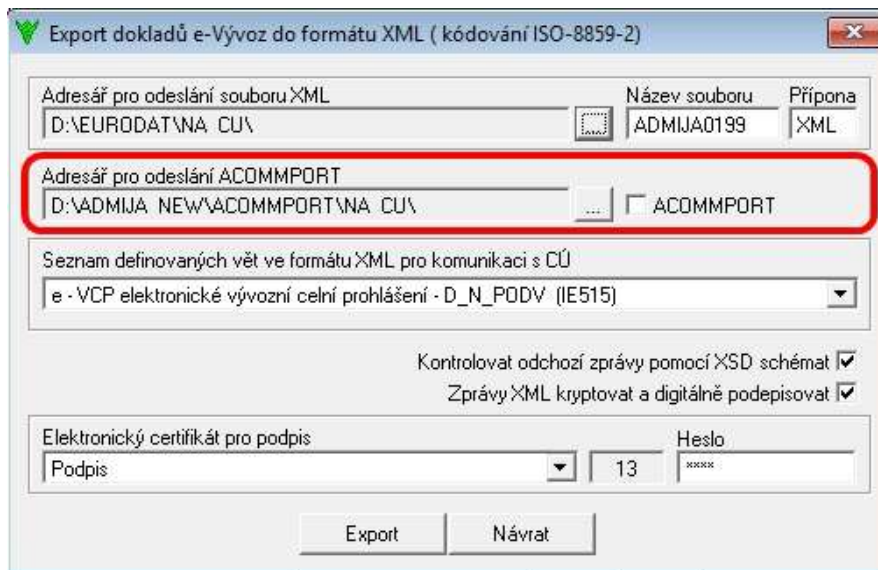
Export dokladů e-Vývoz do formátu XML ( kódování ISO-8859-2)

Adresář pro odeslání souboru XML
D:\EURODAT\NA CU\
...
Název souboru
ADMIJA0199
Přípona
XML

Adresář pro odeslání ACOMMPORT
D:\ADMIJA NEW\ACOMMPORT\NA CU\
...
ACOMMPORT

Seznam definovaných vět ve formátu XML pro komunikaci s CÚ
e - VCP elektronické vývozní celní prohlášení - D_N_PODV (IE515)

Kontrolovat odchozí zprávy pomocí XSD schémat
Zprávy XML kryptovat a digitálně podepisovat

Elektronický certifikát pro podpis
Podpis
13
Heslo
****

Export
Návrat